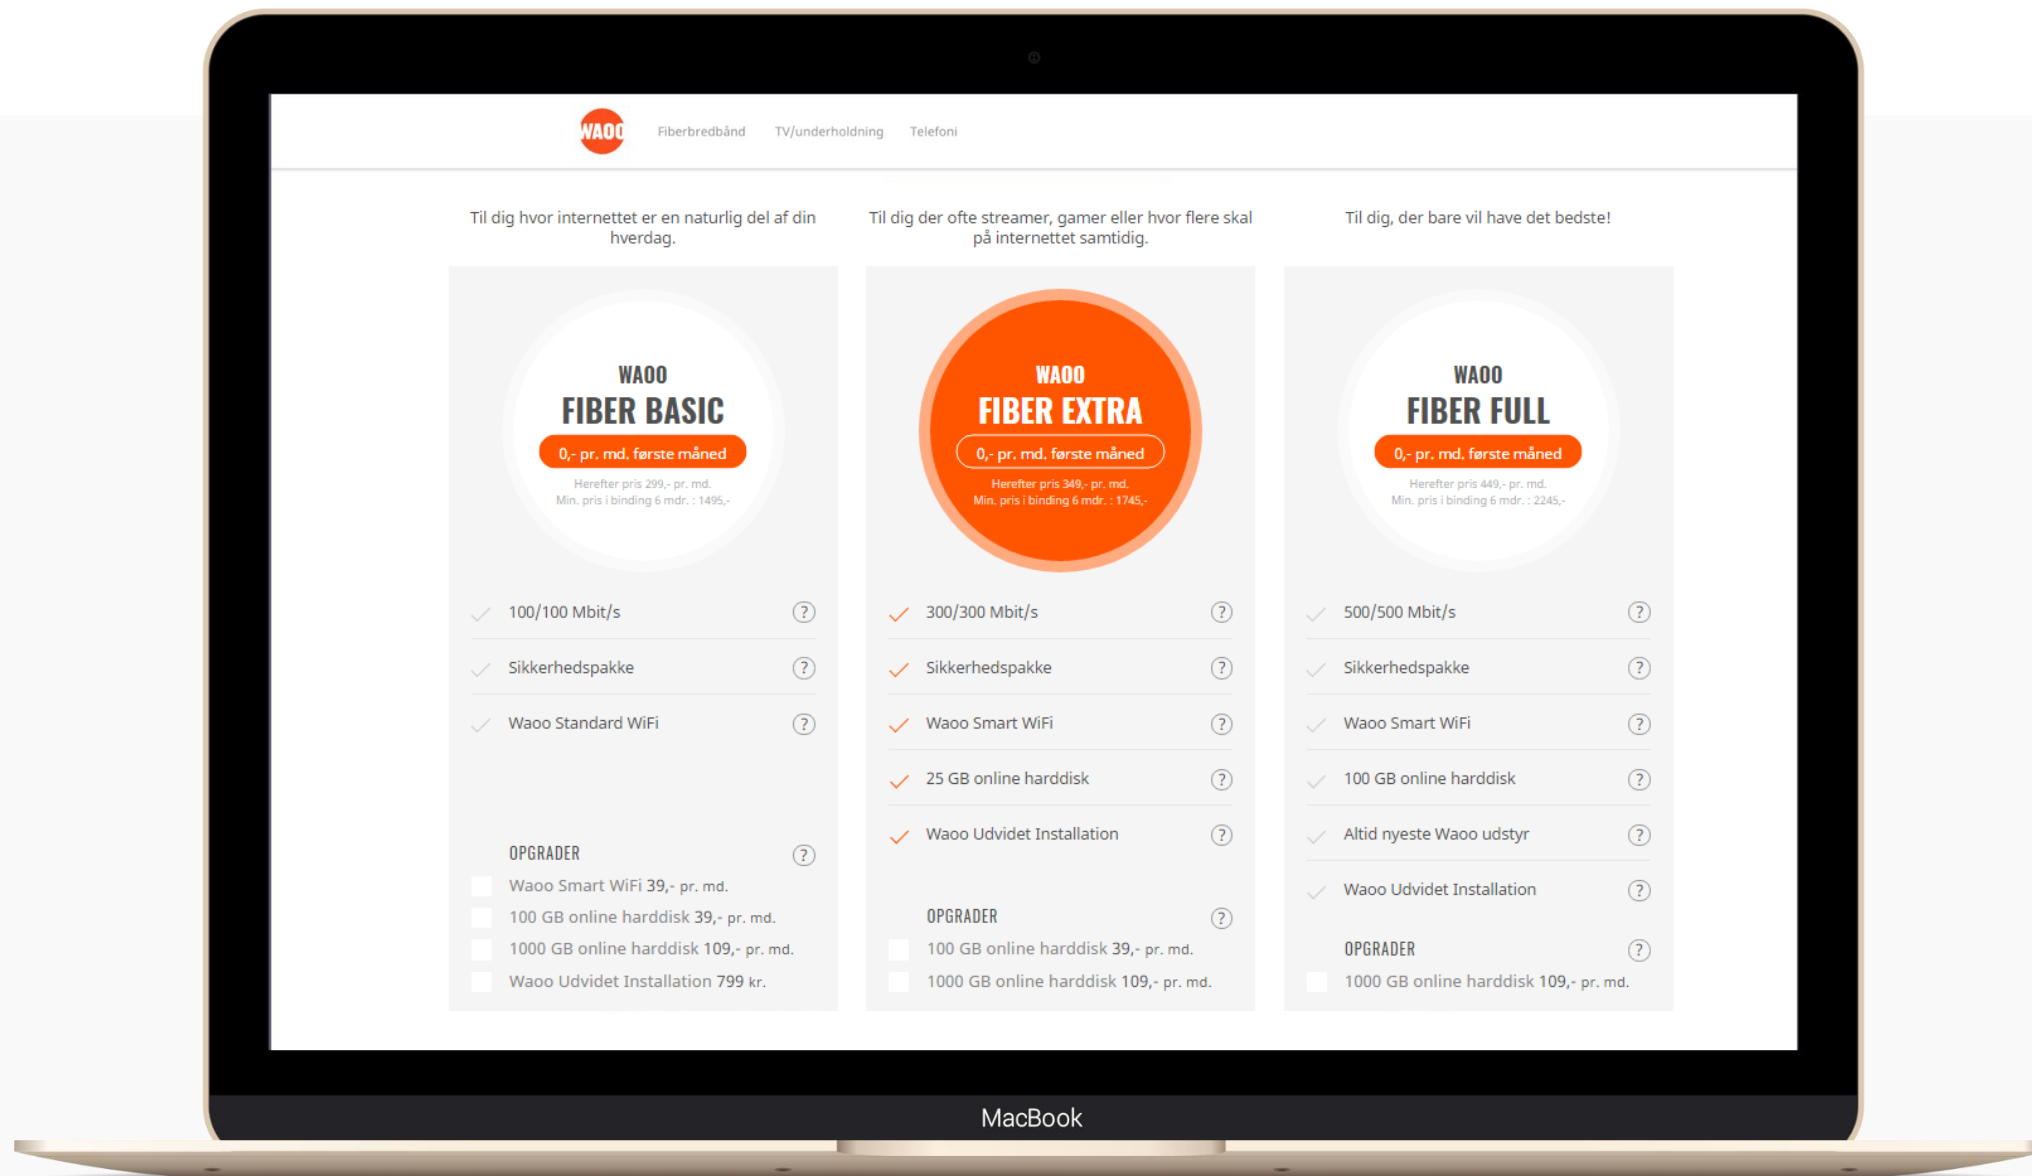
WAOO Fiberbredbånd TV/underholdning Telefoni

Til dig hvor internettet er en naturlig del af din hverdag.

WAOO
FIBER BASIC
0,- pr. md. første måned
Herefter pris 299,- pr. md.
Min. pris i binding 6 mdr. : 1495,-

100/100 Mbit/s ?
Sikkerhedspakke ?
Waoo Standard WiFi ?

OPGRADER ?
Waoo Smart WiFi 39,- pr. md.
100 GB online harddisk 39,- pr. md.
1000 GB online harddisk 109,- pr. md.
Waoo Udvidet Installation 799 kr.

Til dig der ofte streamer, gamer eller hvor flere skal på internettet samtidig.

WAOO
FIBER EXTRA
0,- pr. md. første måned
Herefter pris 349,- pr. md.
Min. pris i binding 6 mdr. : 1745,-

300/300 Mbit/s ?
Sikkerhedspakke ?
Waoo Smart WiFi ?
25 GB online harddisk ?
Waoo Udvidet Installation ?

OPGRADER ?
100 GB online harddisk 39,- pr. md.
1000 GB online harddisk 109,- pr. md.

Til dig, der bare vil have det bedste!

WAOO
FIBER FULL
0,- pr. md. første måned
Herefter pris 449,- pr. md.
Min. pris i binding 6 mdr. : 2245,-

500/500 Mbit/s ?
Sikkerhedspakke ?
Waoo Smart WiFi ?
100 GB online harddisk ?
Altid nyeste Waoo udstyr ?
Waoo Udvidet Installation ?

OPGRADER ?
1000 GB online harddisk 109,- pr. md.

MacBook